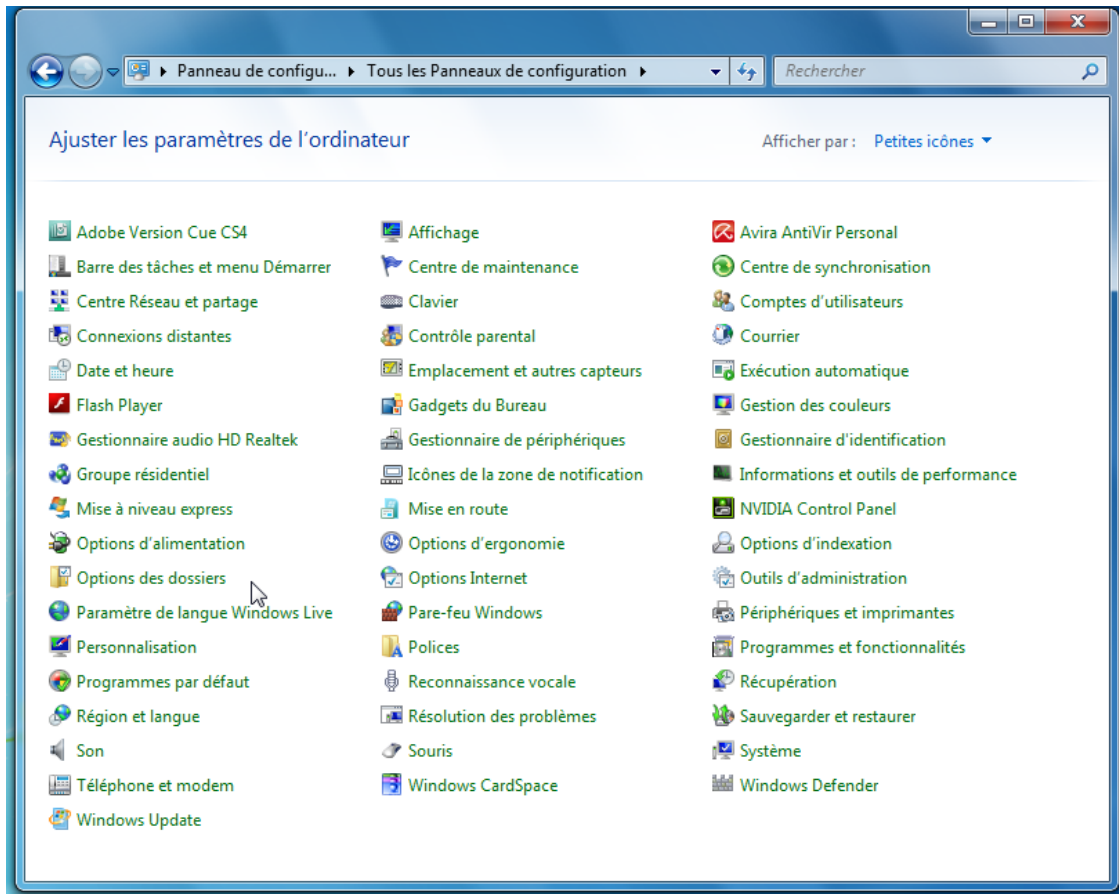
Panneau de configu... ▸ Tous les Panneaux de configuration ▸

Rechercher

Ajuster les paramètres de l'ordinateur

Afficher par : Petites icônes ▾

Adobe Version Cue CS4
Barre des tâches et menu Démarrer
Centre Réseau et partage
Connexions distantes
Date et heure
Flash Player
Gestionnaire audio HD Realtek
Groupe résidentiel
Mise à niveau express
Options d'alimentation
Options des dossiers
Paramètre de langue Windows Live
Personnalisation
Programmes par défaut
Région et langue
Son
Téléphone et modem
Windows Update

Affichage
Centre de maintenance
Clavier
Contrôle parental
Emplacement et autres capteurs
Gadgets du Bureau
Gestionnaire de périphériques
Icônes de la zone de notification
Mise en route
Options d'ergonomie
Options Internet
Pare-feu Windows
Polices
Reconnaissance vocale
Résolution des problèmes
Souris
Windows CardSpace

Avira AntiVir Personal
Centre de synchronisation
Comptes d'utilisateurs
Courrier
Exécution automatique
Gestion des couleurs
Gestionnaire d'identification
Informations et outils de performance
NVIDIA Control Panel
Options d'indexation
Outils d'administration
Périphériques et imprimantes
Programmes et fonctionnalités
Récupération
Sauvegarder et restaurer
Système
Windows Defender